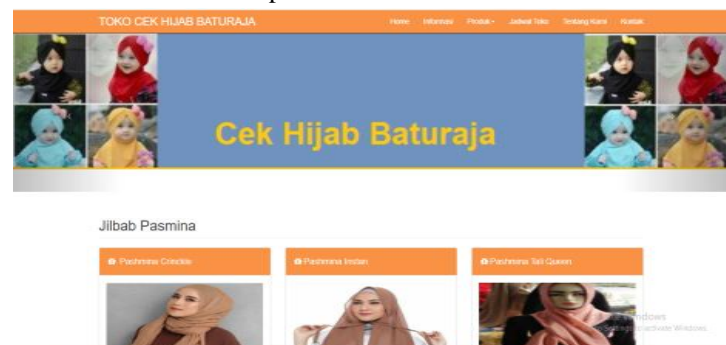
TOKO CEK HIJAB BATURAJA

Home Informasi Produk▾ Jadwal Toko Tentang Kami Kontak

Cek Hijab Baturaja

Jilbab Pasmina

Pashmina Crinckle

Pashmina Instan

Pashmina Tali Queen

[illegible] Windows
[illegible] activate Windows.